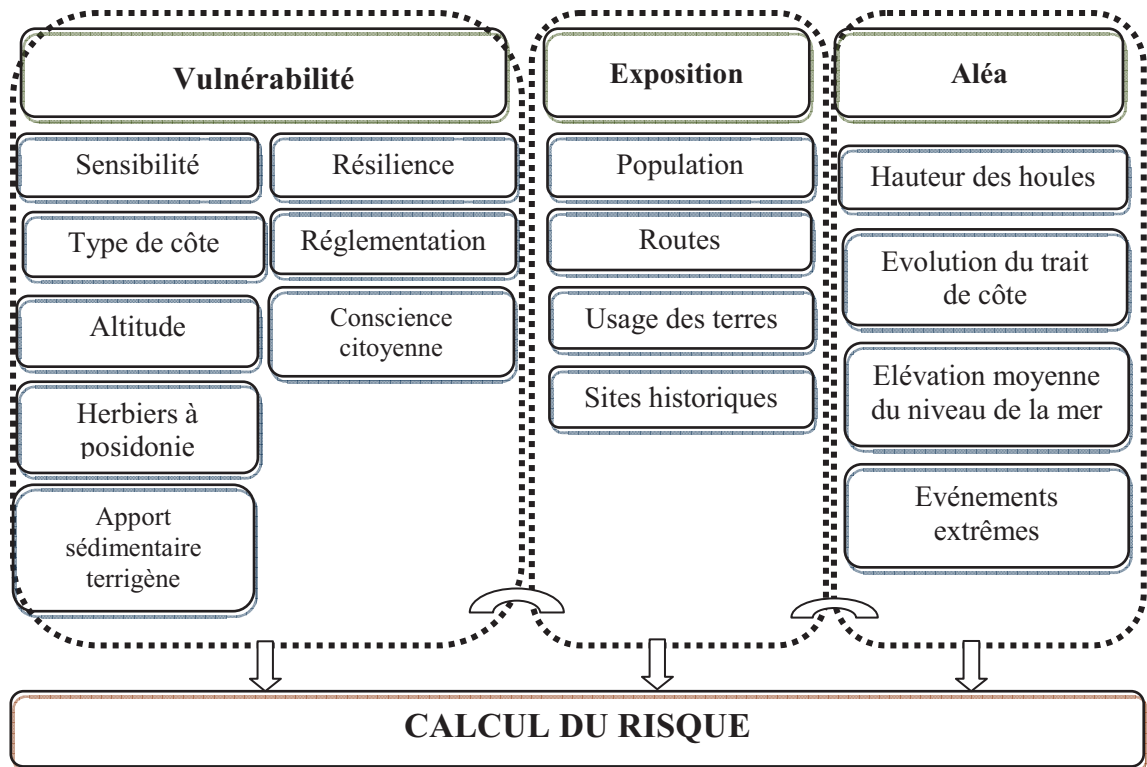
Vulnérabilité

Sensibilité

Type de côte

Altitude

Herbiers à posidonie

Apport sédimentaire terrigène

Résilience

Réglementation

Conscience citoyenne

Exposition

Population

Routes

Usage des terres

Sites historiques

Aléa

Hauteur des houles

Evolution du trait de côte

Elévation moyenne du niveau de la mer

Evénements extrêmes

CALCUL DU RISQUE